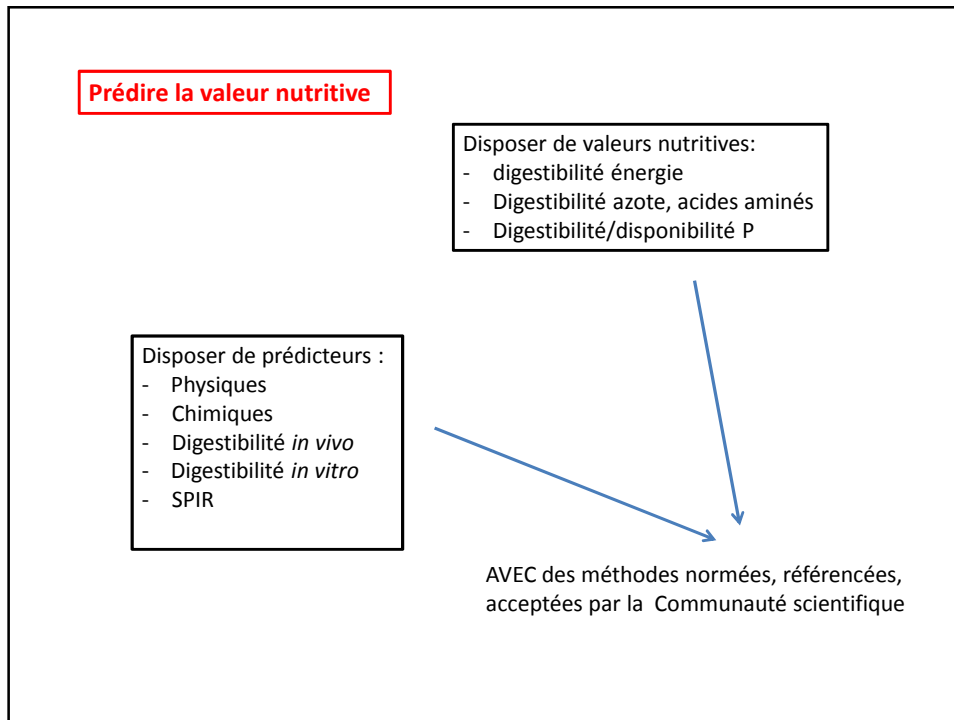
Prédire la valeur nutritive

Disposer de valeurs nutritives:
- digestibilité énergie
- Digestibilité azote, acides aminés
- Digestibilité/disponibilité P

Disposer de prédicteurs :
- Physiques
- Chimiques
- Digestibilité *in vivo*
- Digestibilité *in vitro*
- SPIR

AVEC des méthodes normées, référencées, acceptées par la Communauté scientifique